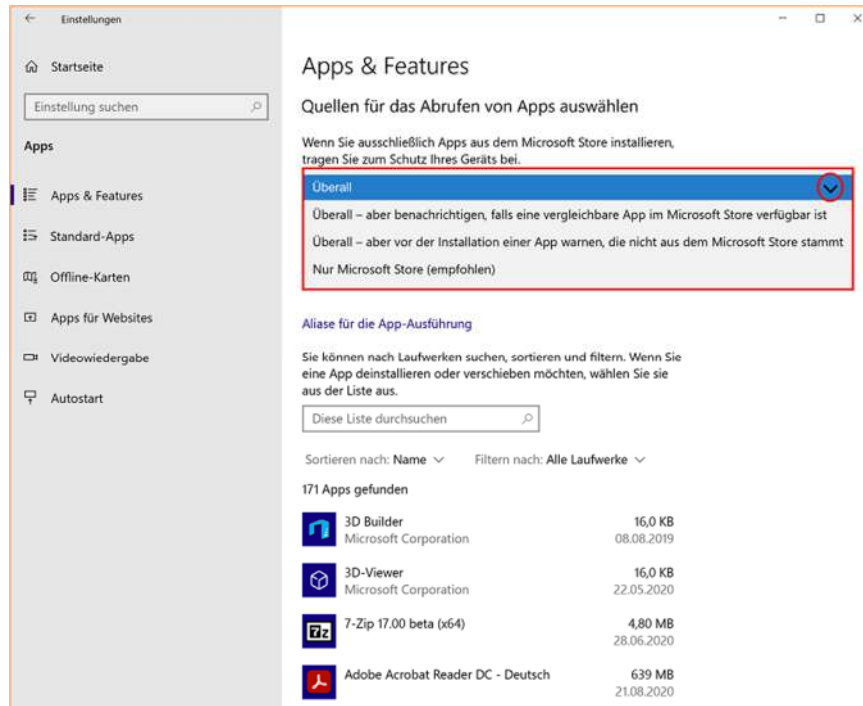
Einstellungen

Startseite

Einstellung suchen

Apps

Apps & Features

Standard-Apps

Offline-Karten

Apps für Websites

Videowiedergabe

Autostart

Apps & Features

Quellen für das Abrufen von Apps auswählen

Wenn Sie ausschließlich Apps aus dem Microsoft Store installieren, tragen Sie zum Schutz Ihres Geräts bei.

Überall

Überall – aber benachrichtigen, falls eine vergleichbare App im Microsoft Store verfügbar ist

Überall – aber vor der Installation einer App warnen, die nicht aus dem Microsoft Store stammt

Nur Microsoft Store (empfohlen)

Aliase für die App-Ausführung

Sie können nach Laufwerken suchen, sortieren und filtern. Wenn Sie eine App deinstallieren oder verschieben möchten, wählen Sie sie aus der Liste aus.

Diese Liste durchsuchen

Sortieren nach: Name Filtern nach: Alle Laufwerke

171 Apps gefunden

3D Builder
Microsoft Corporation
16,0 KB
08.08.2019

3D-Viewer
Microsoft Corporation
16,0 KB
22.05.2020

7-Zip 17.00 beta (x64)
4,80 MB
28.06.2020

Adobe Acrobat Reader DC - Deutsch
639 MB
21.08.2020